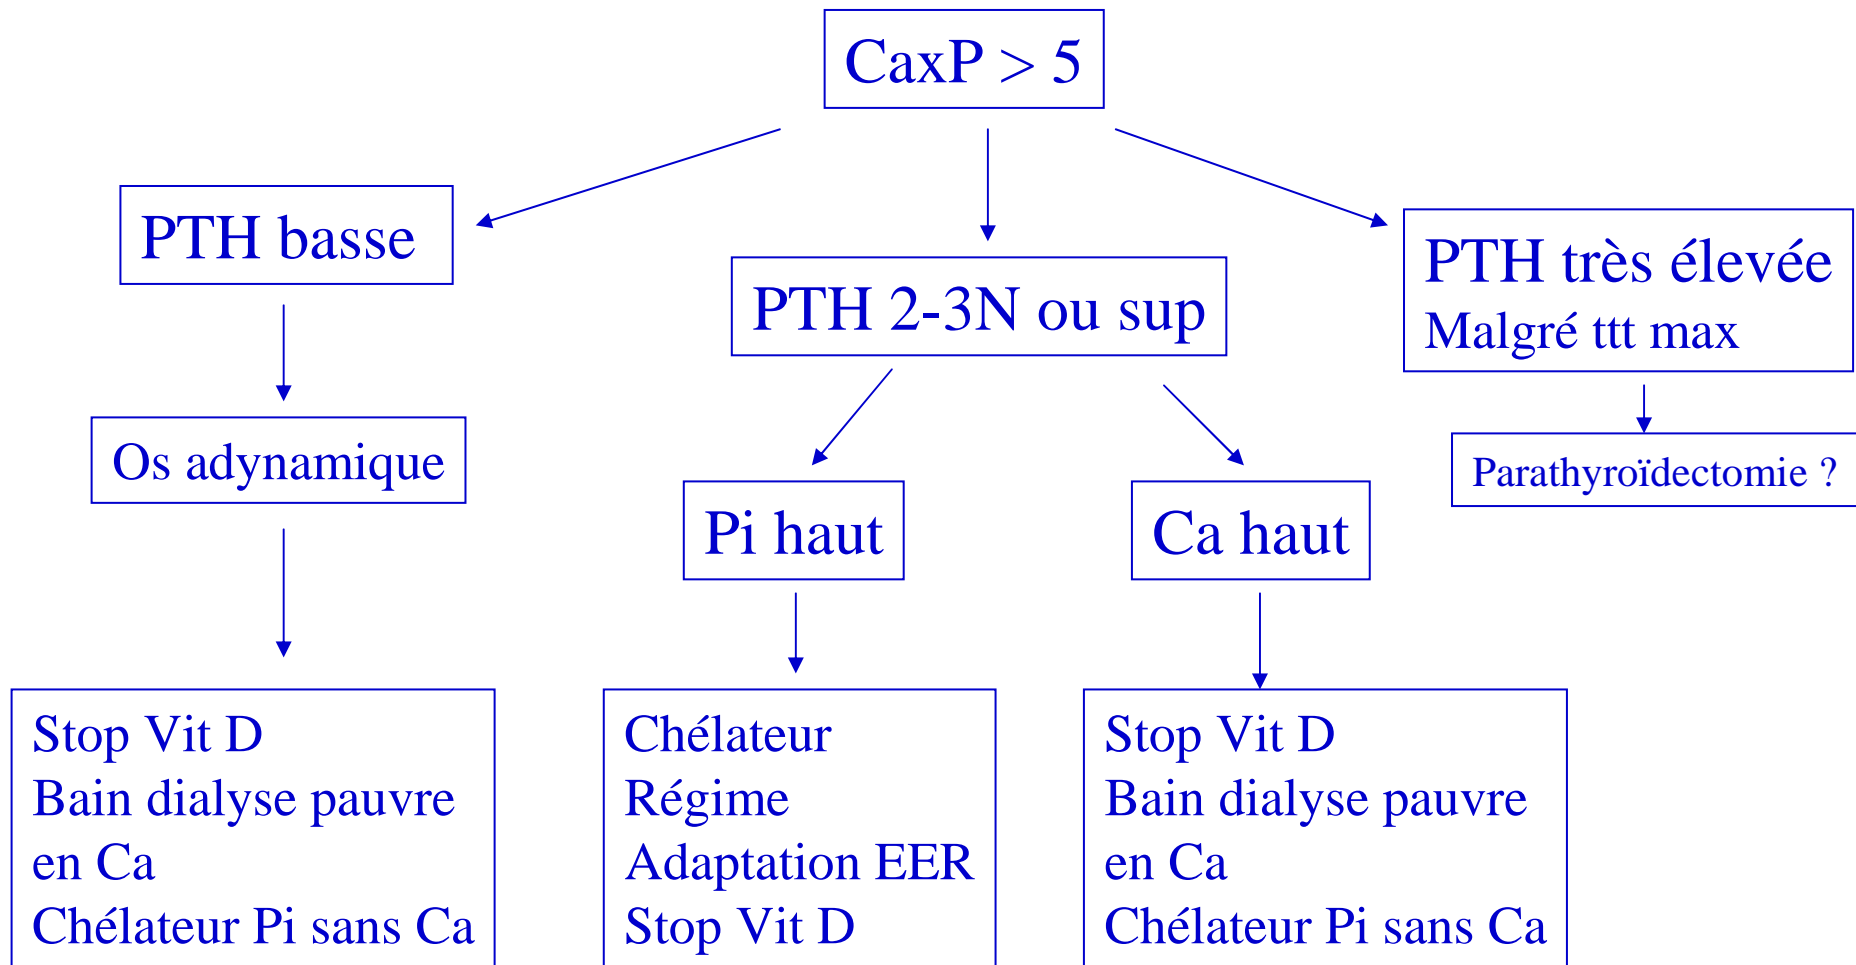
CaxP > 5

PTH basse

PTH 2-3N ou sup

PTH très élevée
Malgré ttt max

Os adynamique

Parathyroïdectomie ?

Pi haut

Ca haut

Stop Vit D
Bain dialyse pauvre en Ca
Chélateur Pi sans Ca

Chélateur
Régime
Adaptation EER
Stop Vit D

Stop Vit D
Bain dialyse pauvre en Ca
Chélateur Pi sans Ca